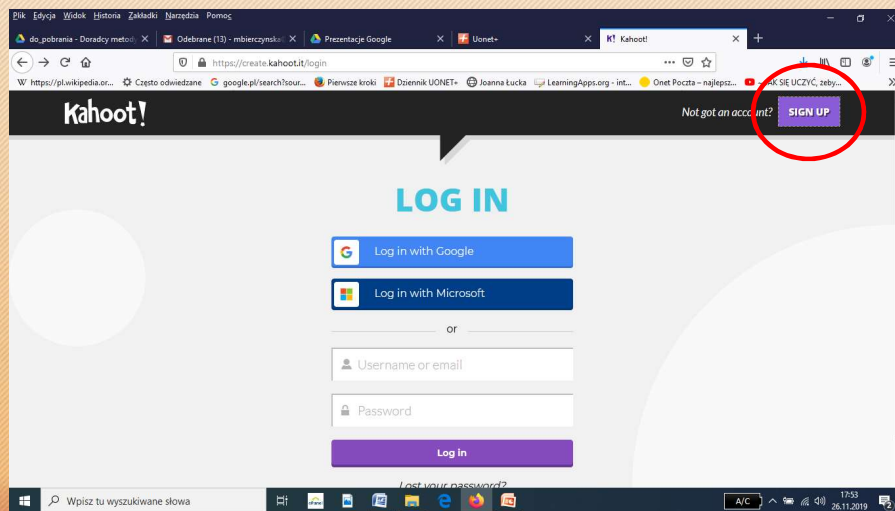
Plik Edycja Widok Historia Zakładki Narzędzia Pomoc

do_pobrania - Doradcy metod ×
Odebrane (13) - mbierczynska ×
Prezentacje Google ×
Uonet+ ×
Kahoot! ×

https://create.kahoot.it/login

https://pl.wikipedia.or... Często odwiedzane google.pl/search?sour... Pierwsze kroki Dziennik UONET+ Joanna Łucka LearningApps.org - int... Onet Poczta – najlepsz... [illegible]AK SIĘ UCZYĆ, żeby...

Kahoot!

Not got an account? SIGN UP

LOG IN

Log in with Google

Log in with Microsoft

or

Username or email

Password

Log in

Lost your password?

Wpisz tu wyszukiwane słowa

A/C

17:53
26.11.2019